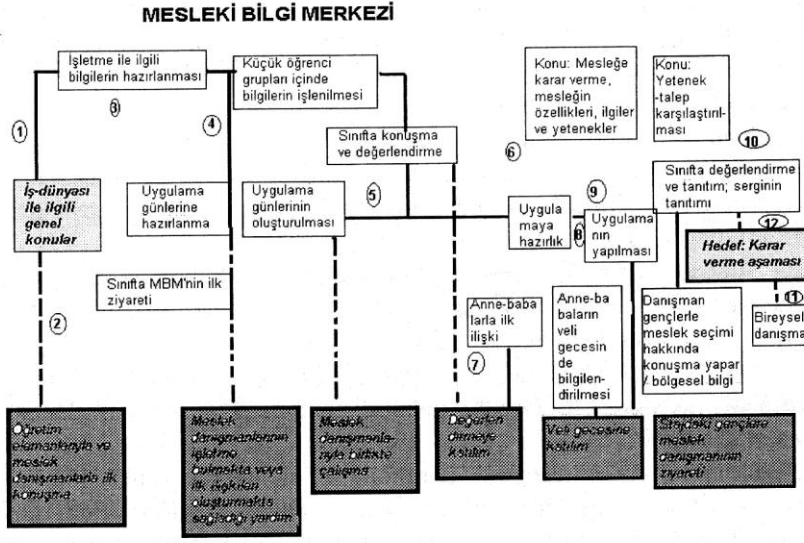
MESLEKİ BİLGİ MERKEZİ

İşletme ile ilgili bilgilerin hazırlanması

3

1

İş-dünyası ile ilgili genel konular

Küçük öğrenci grupları içinde bilgilerin işlenilmesi

4

Uygulama günlerine hazırlanma

Sınıfta MBM'nin ilk ziyareti

2

Öğretim elemanlarıyla ve meslek danışmanlarıyla ilk konuşma

Meslek danışmanlarının işletme bulmakta veya ilk ilişkilen oluşturmakta sağladığı yardım

Sınıfta konuşma ve değerlendirme

Uygulama günlerinin oluşturulması

5

Meslek danışmanlarıyla birlikte çalışma

Konu: Mesleğe karar verme, mesleğin özellikleri, ilgiler ve yetenekler

Konu: Yetenek -talep karşılaştırılması

6

Uygulamaya hazırlık

8

Anne-babalarla ilk ilişki

7

Değerlendirmeye katılım

9

Uygulamanın yapılması

Anne-babaların veli gecesinde bilgilendirilmesi

Veli gecesine katılım

10

Sınıfta değerlendirme ve tanıtım; serginin tanıtımı

12

Hedef: Karar verme aşaması

Danışman gençlerle meslek seçimi hakkında konuşma yapar / bölgesel bilgi

Stajdeki gençlere meslek danışmanının ziyareti

11

Bireysel danışma